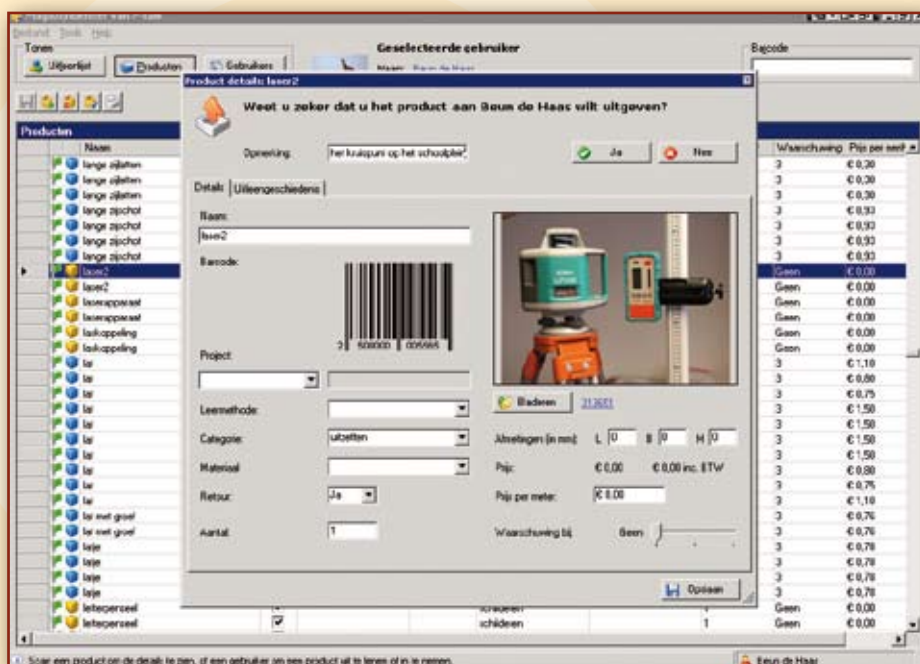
Bestand Tools Help

Tonen

Uitleenlijst

Producten

Gebruikers

Geselecteerde gebruiker

Naam: Beun de Haas

Barcode

Producten

| Naam |
|---|
| lange zijlatten |
| lange zijlatten |
| lange zijlatten |
| lange zijschot |
| lange zijschot |
| lange zijschot |
| lange zijschot |
| laser2 |
| laser2 |
| laserapparaat |
| laserapparaat |
| laserapparaat |
| laskoppeling |
| laskoppeling |
| lat |
| lat |
| lat |
| lat |
| lat |
| lat |
| lat |
| lat |
| lat |
| lat |
| lat met groef |
| lat met groef |
| latje |
| latje |
| latje |
| latje |
| letterpenseel |
| letterpenseel |

| Waarschuwing | Prijs per eenh |
|---|---|
| 3 | € 0,30 |
| 3 | € 0,30 |
| 3 | € 0,30 |
| 3 | € 0,93 |
| 3 | € 0,93 |
| 3 | € 0,93 |
| 3 | € 0,93 |
| Geen | € 0,00 |
| Geen | € 0,00 |
| Geen | € 0,00 |
| Geen | € 0,00 |
| Geen | € 0,00 |
| Geen | € 0,00 |
| Geen | € 0,00 |
| 3 | € 1,10 |
| 3 | € 0,80 |
| 3 | € 0,75 |
| 3 | € 1,50 |
| 3 | € 1,50 |
| 3 | € 1,50 |
| 3 | € 1,50 |
| 3 | € 0,80 |
| 3 | € 0,75 |
| 3 | € 1,10 |
| 3 | € 0,76 |
| 3 | € 0,76 |
| 3 | € 0,78 |
| 3 | € 0,78 |
| 3 | € 0,78 |
| 3 | € 0,78 |
| Geen | € 0,00 |
| Geen | € 0,00 |

schilderen 1

schilderen 1

Product details: laser2

Weet u zeker dat u het product aan Beun de Haas wilt uitgeven?

Opmerking: het kruispunt op het schoolplein

Ja

Nee

Details

Uitleengeschiedenis

Naam:

laser2

Barcode:

2 508000 005565

Project:

Leermethode:

Categorie: uitzetten

Materiaal:

Retour: Ja

Aantal: 1

Bladeren 313681

Afmetingen (in mm): L 0 B 0 H 0

Prijs: € 0,00 € 0,00 inc. BTW

Prijs per meter: € 0,00

Waarschuwing bij: Geen

Opslaan

Scan een product om de details te zien, of een gebruiker en een product uit te lenen of in te nemen.

Beun de Haas